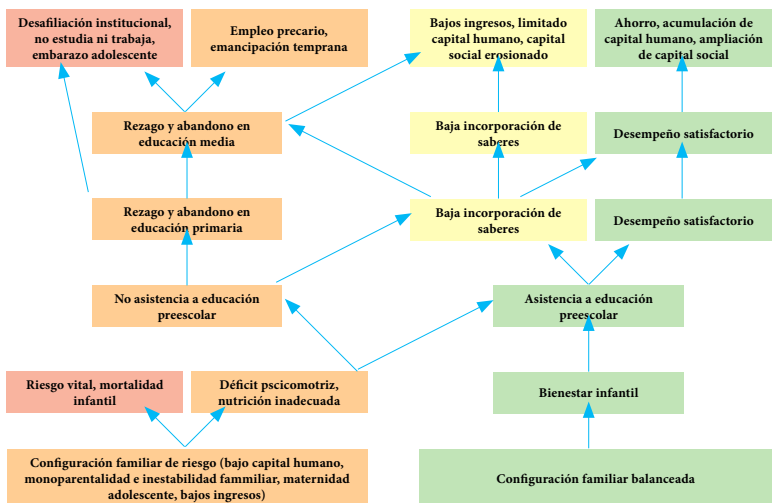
Desafiliación institucional, no estudia ni trabaja, embarazo adolescente

Empleo precario, emancipación temprana

Bajos ingresos, limitado capital humano, capital social erosionado

Ahorro, acumulación de capital humano, ampliación de capital social

Rezago y abandono en educación media

Baja incorporación de saberes

Desempeño satisfactorio

Rezago y abandono en educación primaria

Baja incorporación de saberes

Desempeño satisfactorio

No asistencia a educación preescolar

Asistencia a educación preescolar

Riesgo vital, mortalidad infantil

Déficit pscicomotriz, nutrición inadecuada

Bienestar infantil

Configuración familiar de riesgo (bajo capital humano, monoparentalidad e inestabilidad fammiliar, maternidad adolescente, bajos ingresos)

Configuración familiar balanceada